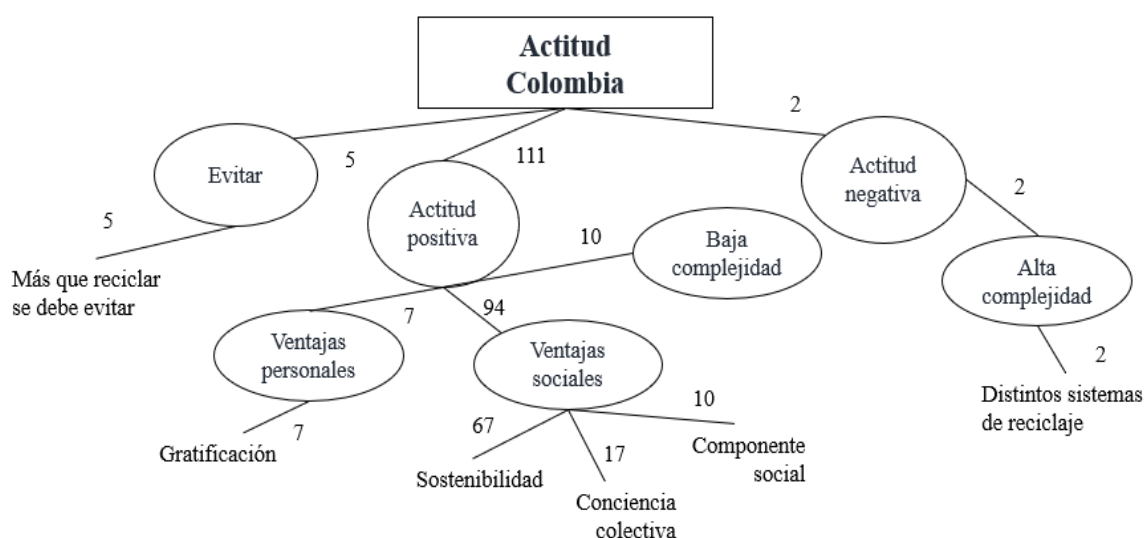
Actitud Colombia

2

Evitar

5

111

Actitud negativa

2

5

Actitud positiva

10

Baja complejidad

Más que reciclar se debe evitar

Alta complejidad

7

94

Ventajas personales

Ventajas sociales

2

10

Distintos sistemas de reciclaje

Gratificación

7

67

17

Componente social

Sostenibilidad

Conciencia colectiva